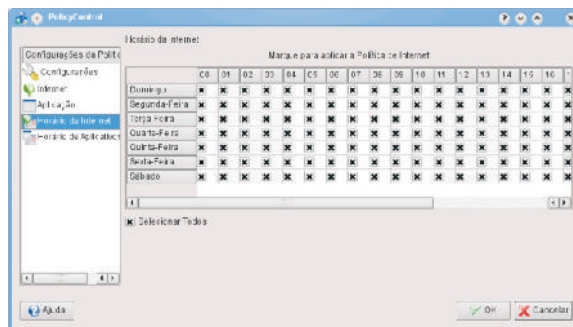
PolicyControl

Configurações de Polític
Configurações
Internet
Aplicação
Horário da Internet
Horário de Aplicativos

Horário da Internet

Marque para aplicar a Política de Internet

| | 00 | 01 | 02 | 03 | 04 | 05 | 06 | 07 | 08 | 09 | 10 | 11 | 12 | 13 | 14 | 15 | 16 |
|---|---|---|---|---|---|---|---|---|---|---|---|---|---|---|---|---|---|
| Domingo | x | x | x | x | x | x | x | x | x | x | x | x | x | x | x | x | x |
| Segunda-Feira | x | x | x | x | x | x | x | x | x | x | x | x | x | x | x | x | x |
| Terça-Feira | x | x | x | x | x | x | x | x | x | x | x | x | x | x | x | x | x |
| Quarta-Feira | x | x | x | x | x | x | x | x | x | x | x | x | x | x | x | x | x |
| Quinta-Feira | x | x | x | x | x | x | x | x | x | x | x | x | x | x | x | x | x |
| Sexta-Feira | x | x | x | x | x | x | x | x | x | x | x | x | x | x | x | x | x |
| Sábado | x | x | x | x | x | x | x | x | x | x | x | x | x | x | x | x | x |

Selecionar Todos

Ajuda

OK
Cancelar